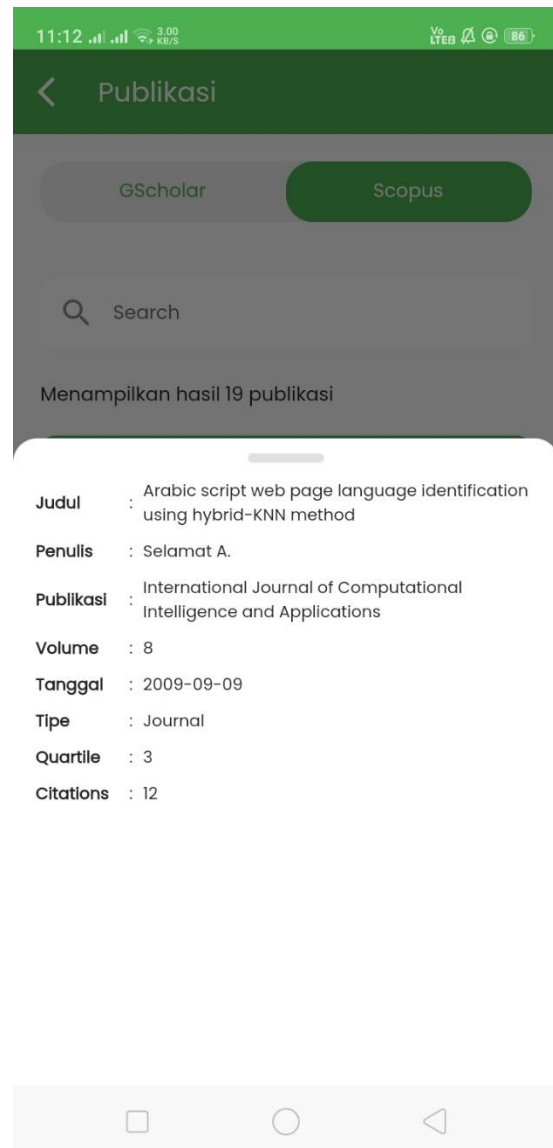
11:12 3.00 KB/S Vo LTE 86

Publikasi

GScholar

Scopus

Search

Menampilkan hasil 19 publikasi

| | |
|---|---|
| Judul | : Arabic script web page language identification using hybrid-KNN method |
| Penulis | : Selamat A. |
| Publikasi | : International Journal of Computational Intelligence and Applications |
| Volume | : 8 |
| Tanggal | : 2009-09-09 |
| Tipe | : Journal |
| Quartile | : 3 |
| Citations | : 12 |